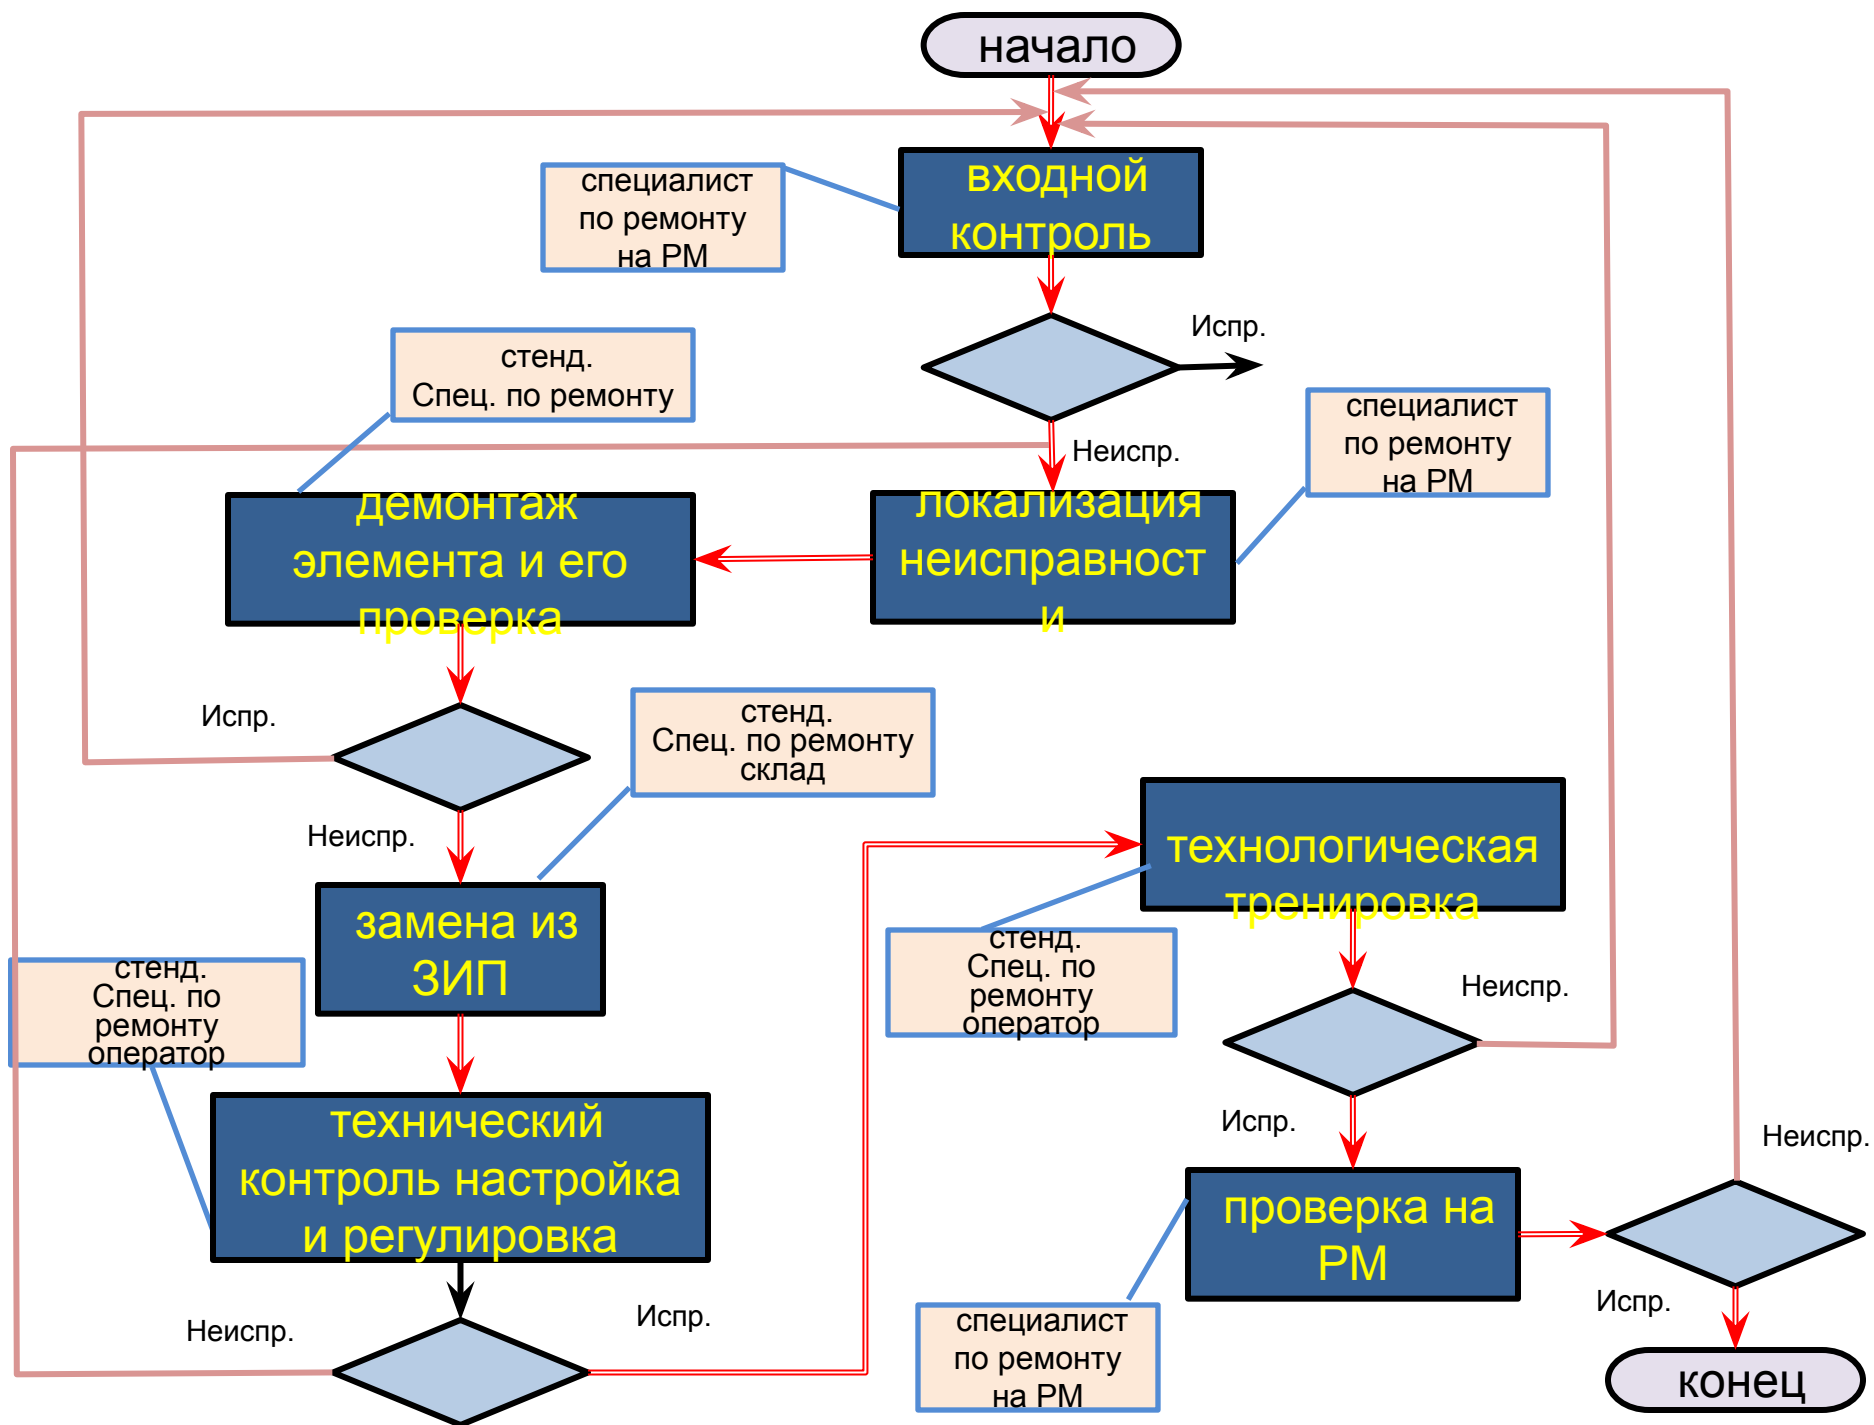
начало

входной контроль

специалист по ремонту на РМ

Испр.

Неиспр.

стенд. Спец. по ремонту

специалист по ремонту на РМ

демонтаж элемента и его проверка

локализация неисправности

Испр.

Неиспр.

стенд. Спец. по ремонту склад

технологическая тренировка

замена из ЗИП

стенд. Спец. по ремонту оператор

стенд. Спец. по ремонту оператор

Неиспр.

Испр.

технический контроль настройка и регулировка

проверка на РМ

Неиспр.

Неиспр.

Испр.

Испр.

специалист по ремонту на РМ

конец